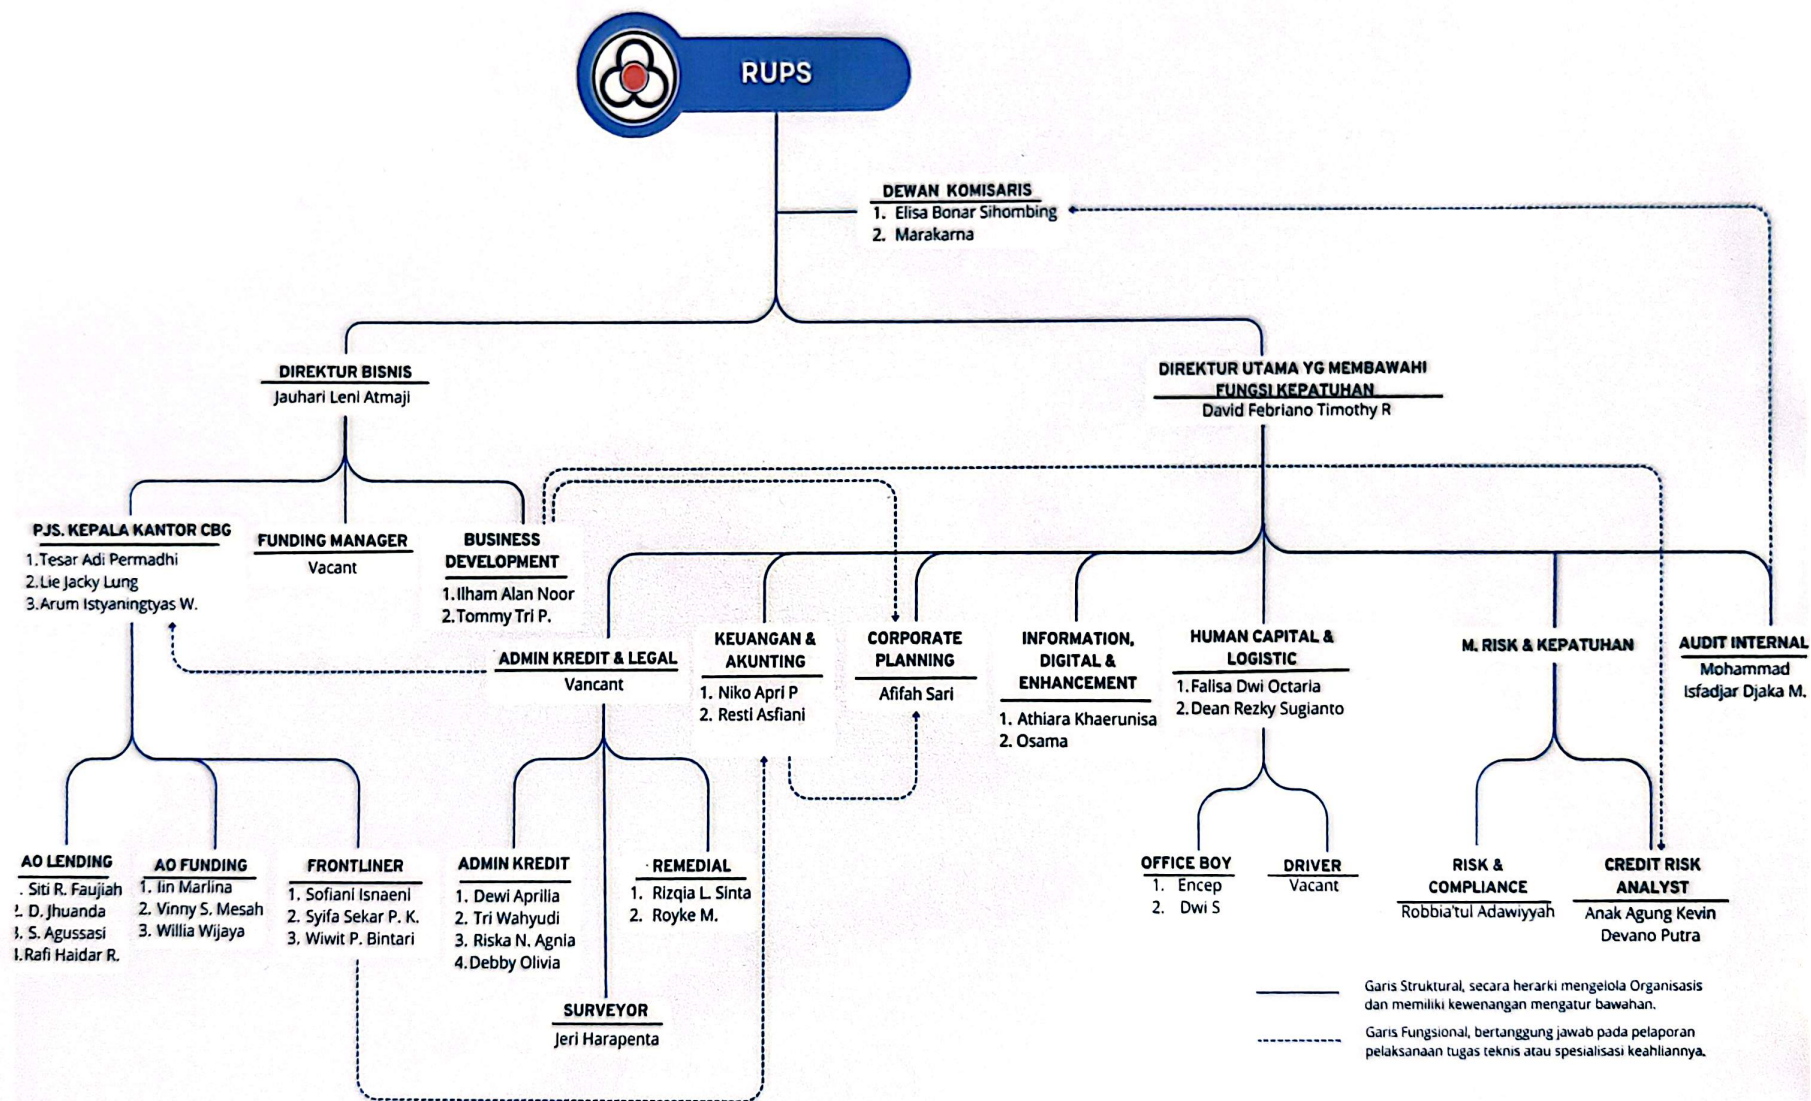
RUPS

DEWAN KOMISARIS
1. Elisa Bonar Sihombing
2. Marakarna

DIREKTUR BISNIS
Jauhari Leni Atmaji

DIREKTUR UTAMA YG MEMBAWAHI FUNGSI KEPATUHAN
David Febriano Timothy R

PJS. KEPALA KANTOR CBG
1.Tesar Adi Permadhi
2.Lie Jacky Lung
3.Arum Istyaningtyas W.

FUNDING MANAGER
Vacant

BUSINESS DEVELOPMENT
1.Ilham Alan Noor
2.Tommy Tri P.

ADMIN KREDIT & LEGAL
Vancant

KEUANGAN & AKUNTING
1. Niko Apri P
2. Resti Asfiani

CORPORATE PLANNING
Afifah Sari

INFORMATION, DIGITAL & ENHANCEMENT
1. Athiara Khaerunisa
2. Osama

HUMAN CAPITAL & LOGISTIC
1.Falisa Dwi Octaria
2.Dean Rezky Sugianto

M. RISK & KEPATUHAN

AUDIT INTERNAL
Mohammad Isfadjar Djaka M.

AO LENDING
. Siti R. Faujiah
. D. Jhuanda
. S. Agussasi
.Rafi Haidar R.

AO FUNDING
1. Iin Marlina
2. Vinny S. Mesah
3. Willia Wijaya

FRONTLINER
1. Sofiani Isnaeni
2. Syifa Sekar P. K.
3. Wiwit P. Bintari

ADMIN KREDIT
1. Dewi Aprilia
2. Tri Wahyudi
3. Riska N. Agnia
4.Debby Olivia

REMEDIAL
1. Rizqia L. Sinta
2. Royke M.

SURVEYOR
Jeri Harapenta

OFFICE BOY
1. Encep
2. Dwi S

DRIVER
Vacant

RISK & COMPLIANCE
Robbia'tul Adawiyyah

CREDIT RISK ANALYST
Anak Agung Kevin Devano Putra

Garis Struktural, secara herarki mengelola Organisasis dan memiliki kewenangan mengatur bawahan.

Garis Fungsional, bertanggung jawab pada pelaporan pelaksanaan tugas teknis atau spesialisasi keahliannya.